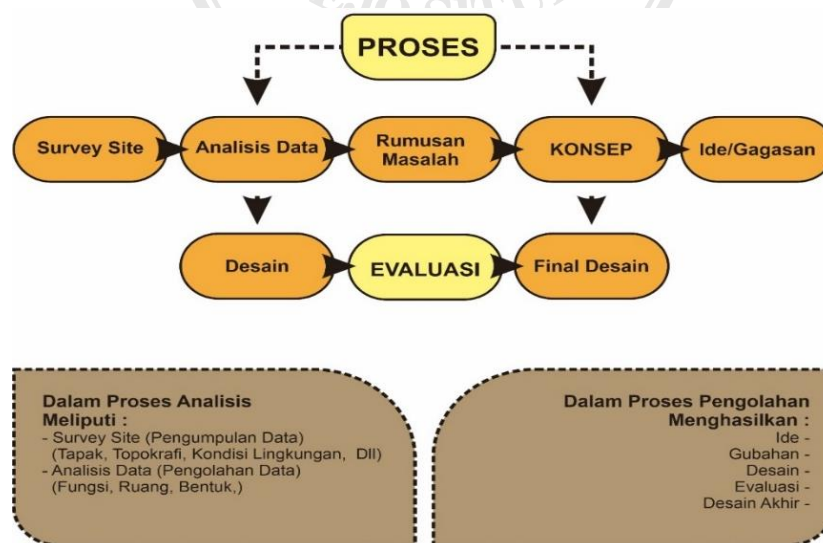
PROSES

Survey Site

Analisis Data

Rumusan Masalah

KONSEP

Ide/Gagasan

Desain

EVALUASI

Final Desain

Dalam Proses Analisis Meliputi :
- Survey Site (Pengumpulan Data) (Tapak, Topokrafi, Kondisi Lingkungan, Dll)
- Analisis Data (Pengolahan Data) (Fungsi, Ruang, Bentuk,)

Dalam Proses Pengolahan Menghasilkan :
Ide -
Gubahan -
Desain -
Evaluasi -
Desain Akhir -